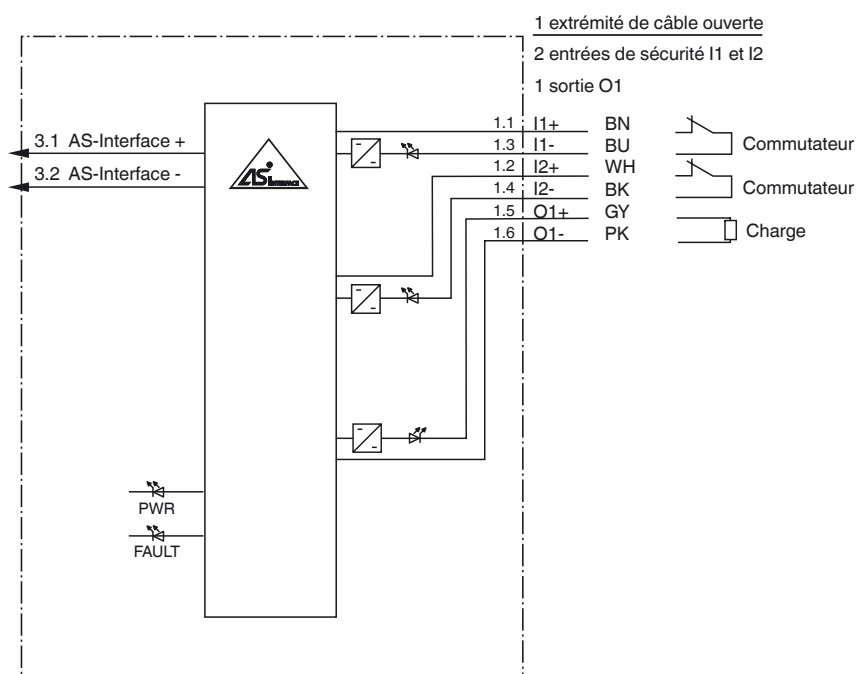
1 extrémité de câble ouverte
2 entrées de sécurité I1 et I2
1 sortie O1

3.1 AS-Interface +
3.2 AS-Interface -

AS Interface

1.1 I1+ BN
1.3 I1- BU
1.2 I2+ WH
1.4 I2- BK
1.5 O1+ GY
1.6 O1- PK

Commutateur
Commutateur
Charge

PWR
FAULT